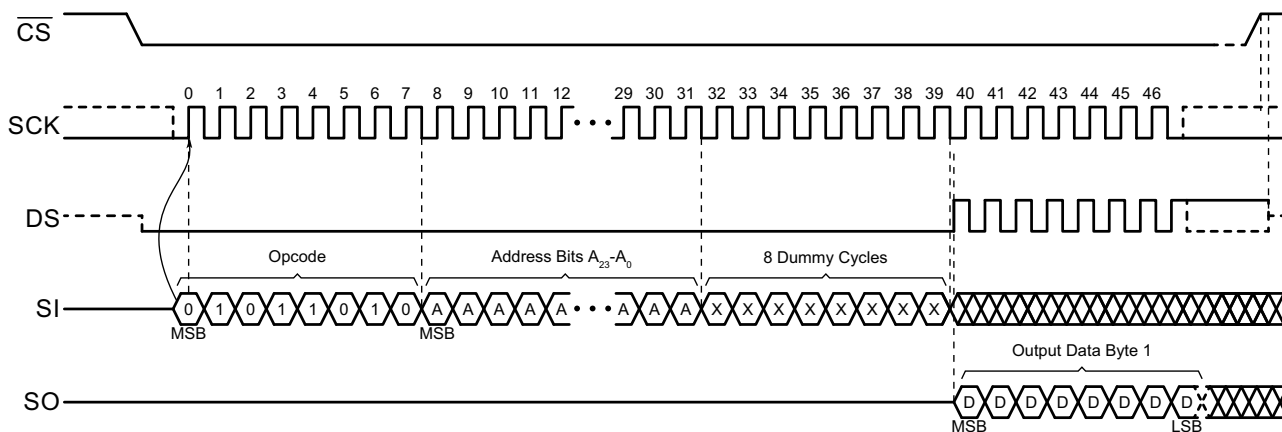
$\overline{CS}$

SCK

0 1 2 3 4 5 6 7 8 9 10 11 12 29 30 31 32 33 34 35 36 37 38 39 40 41 42 43 44 45 46

DS

Opcode

Address Bits $A_{23}$-$A_0$

8 Dummy Cycles

SI

0 1 0 1 1 0 1 0 A A A A A A A A X X X X X X X X

MSB

MSB

Output Data Byte 1

SO

D D D D D D D D

MSB

LSB